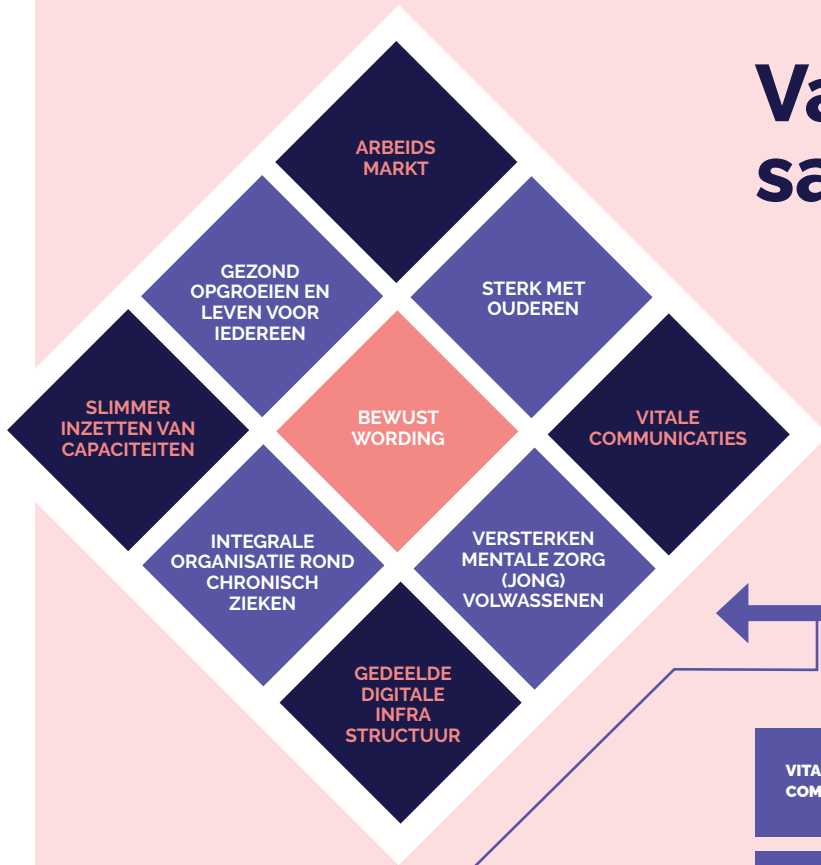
Va
sa

ARBEIDS MARKT

GEZOND OPGROEIEN EN LEVEN VOOR IEDEREEN

STERK MET OUDEREN

SLIMMER INZETTEN VAN CAPACITEITEN

BEWUST WORDING

VITALE COMMUNICATIES

INTEGRALE ORGANISATIE ROND CHRONISCH ZIEKEN

VERSTERKEN MENTALE ZORG (JONG) VOLWASSENEN

GEDEELDE DIGITALE INFRA STRUCTUUR

VITA
COM